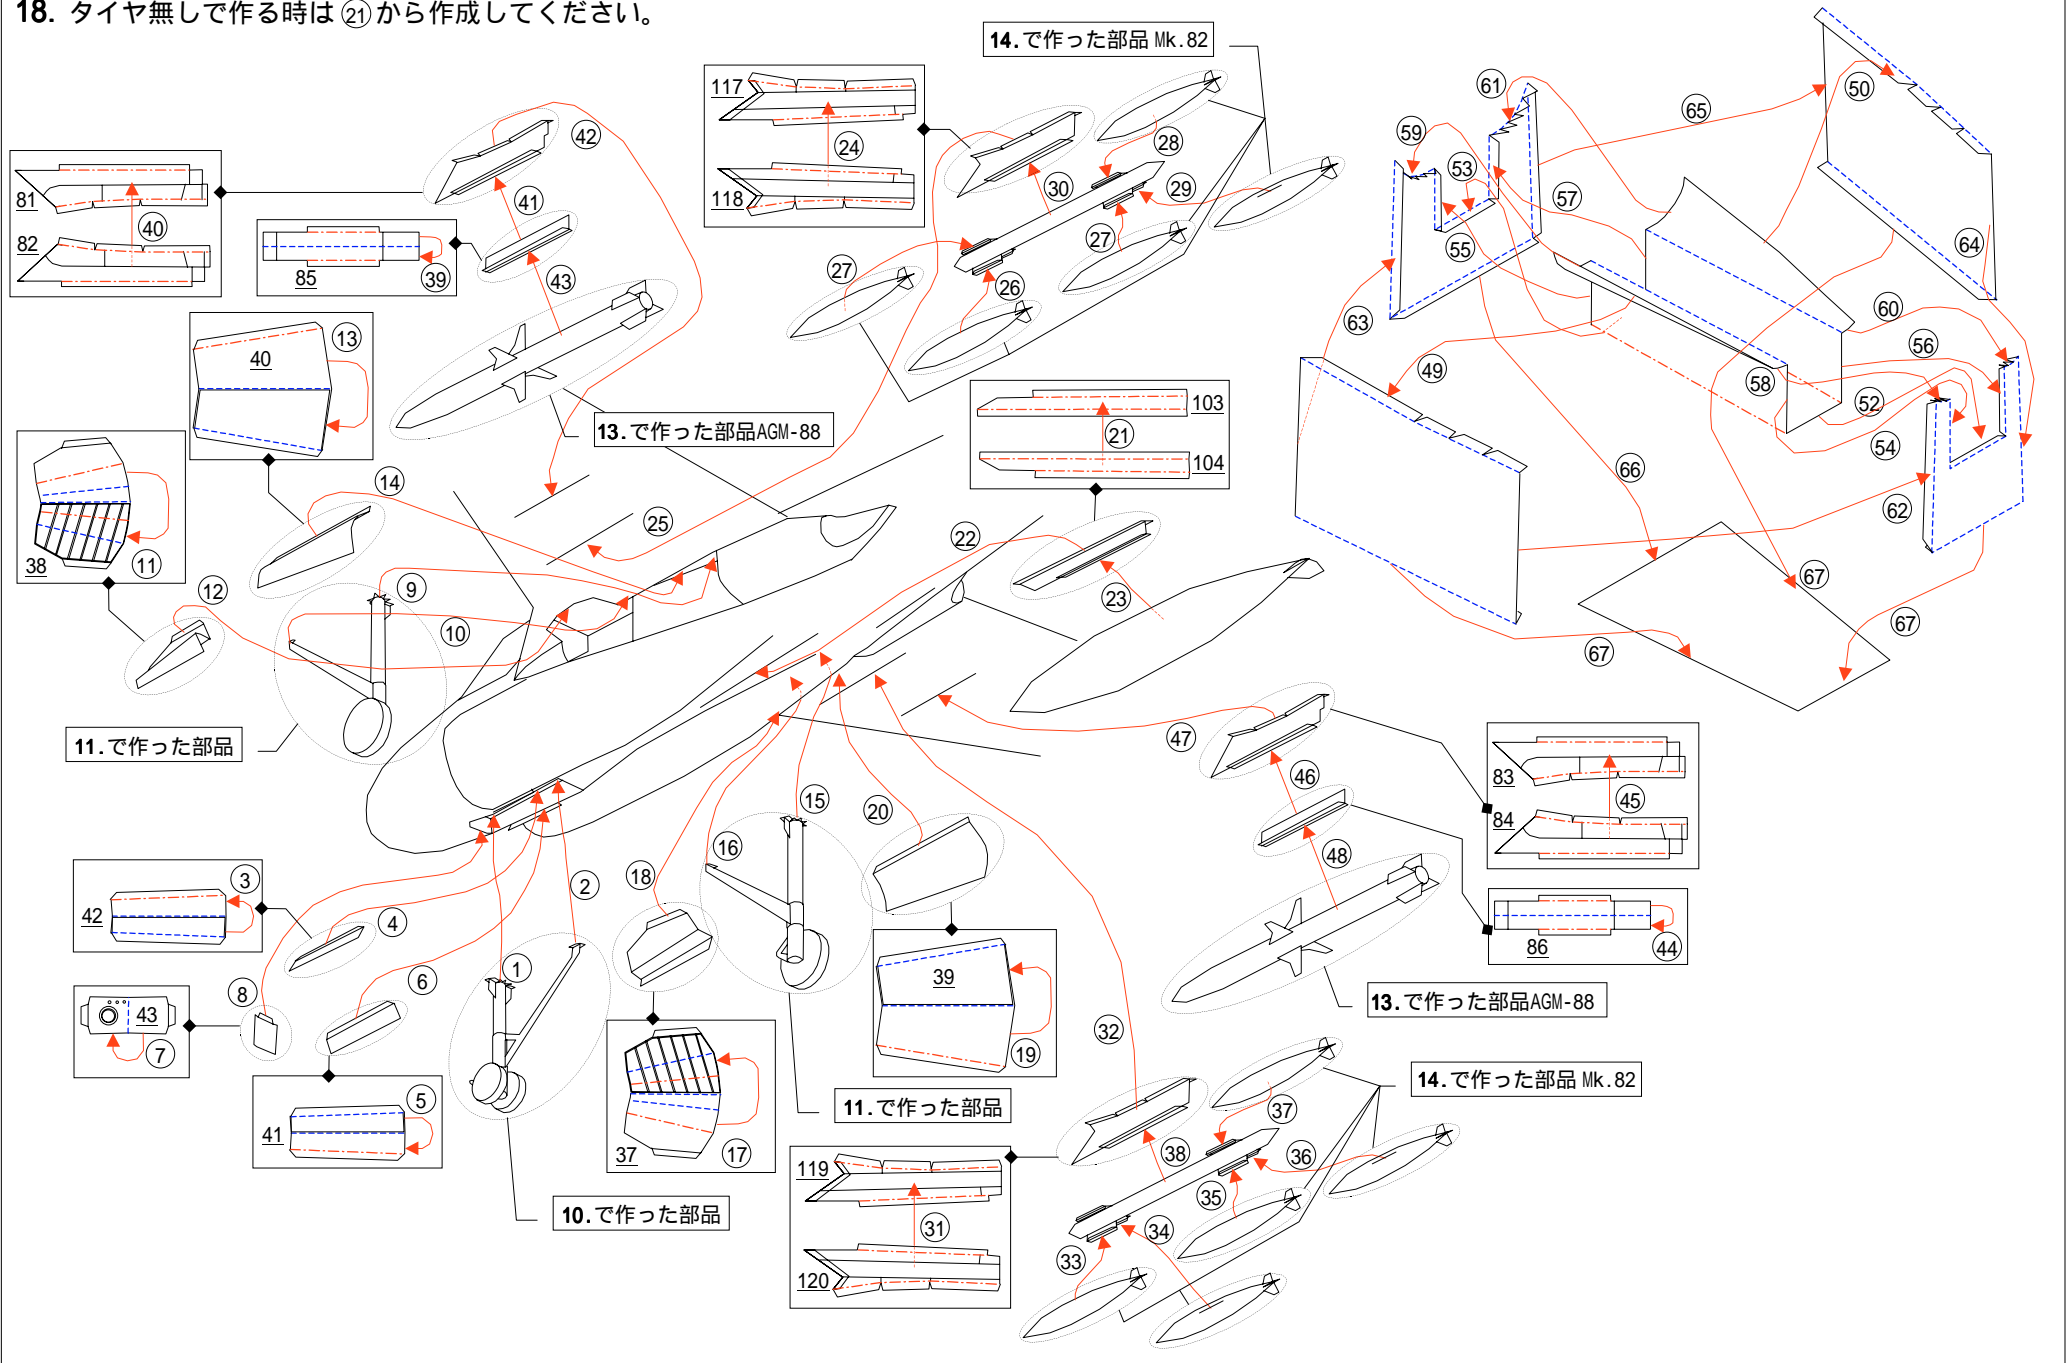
18. タイヤ無しで作る時は ㉑ から作成してください。

14.で作った部品 Mk.82

117
24
118

81
40
82

85
39

42
41
43

13
40

38
11

14

12
9
10

13.で作った部品AGM-88

25

28
30
29
27
27
26

103
21
104

22
23

61
59
53
57
55
65
50
64
63
60
56
49
58
52
54
66
62
67
67
67

11.で作った部品

47
46
48

83
45
84

86
44

13.で作った部品AGM-88

42
3
4
43
7
8
6
41
5
2
1
18
16
15
20
39
19
37
17
11.で作った部品
10.で作った部品
32
14.で作った部品 Mk.82
37
38
36
35
34
33
119
31
120